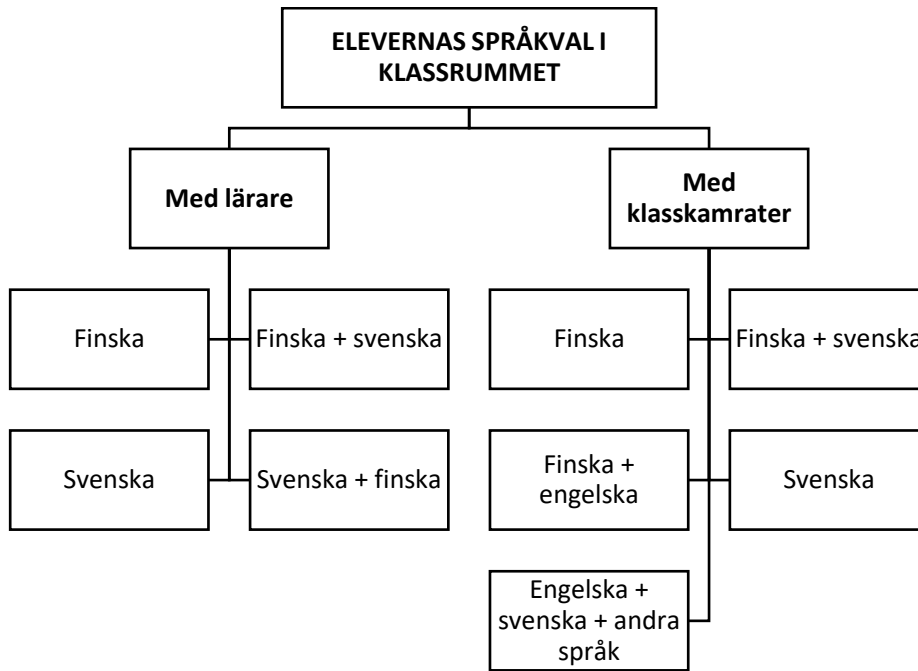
ELEVERNAS SPRÅKVAL I KLASSRUMMET

Med lärare

Finska

Finska + svenska

Svenska

Svenska + finska

Med klasskamrater

Finska

Finska + svenska

Finska + engelska

Svenska

Engelska + svenska + andra språk